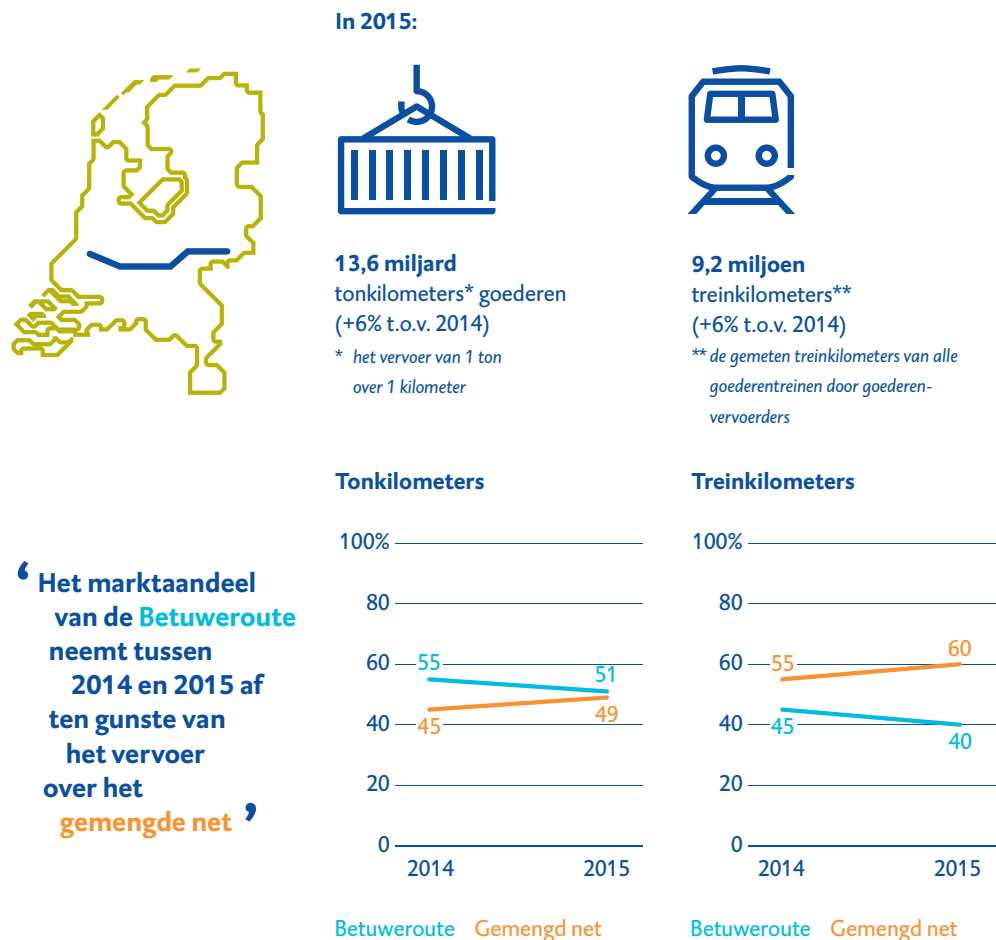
In 2015:

**13,6 miljard** tonkilometers* goederen (+6% t.o.v. 2014)

* het vervoer van 1 ton over 1 kilometer

**9,2 miljoen** treinkilometers** (+6% t.o.v. 2014)

** de gemeten treinkilometers van alle goederentreinen door goederenvervoerders

‘ Het marktaandeel van de Betuweroute neemt tussen 2014 en 2015 af ten gunste van het vervoer over het gemengde net ’

**Tonkilometers**

100%
80
60
40
20
0
2014
2015
55
51
45
49

Betuweroute Gemengd net

**Treinkilometers**

100%
80
60
40
20
0
2014
2015
55
60
45
40

Betuweroute Gemengd net